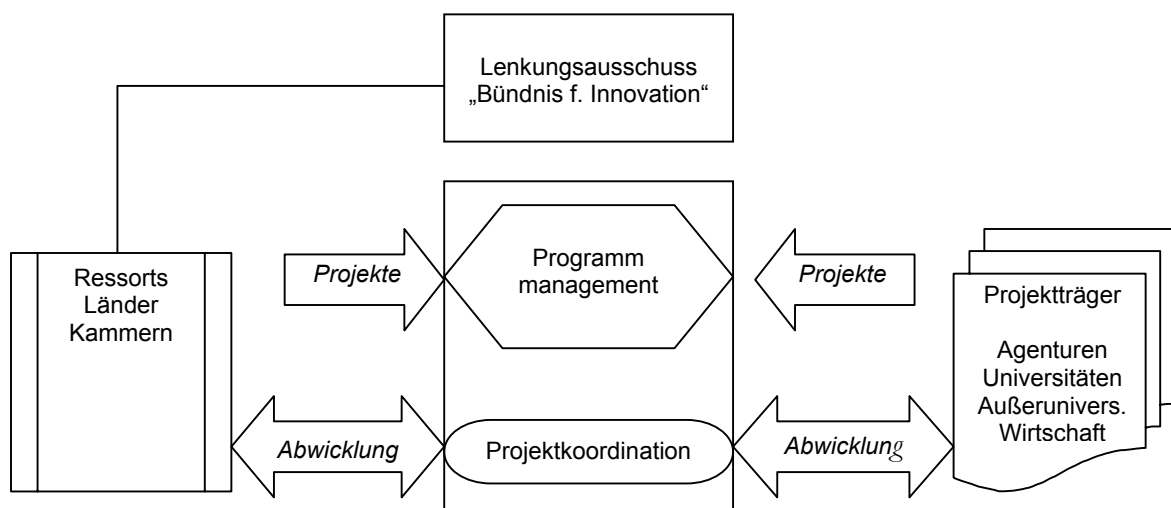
Lenkungsausschuss „Bündnis f. Innovation"

Ressorts
Länder
Kammern

Projekte

Programm management

Projekte

Projektträger

Agenturen
Universitäten
Außerunivers.
Wirtschaft

Abwicklung

Projektkoordination

Abwicklung